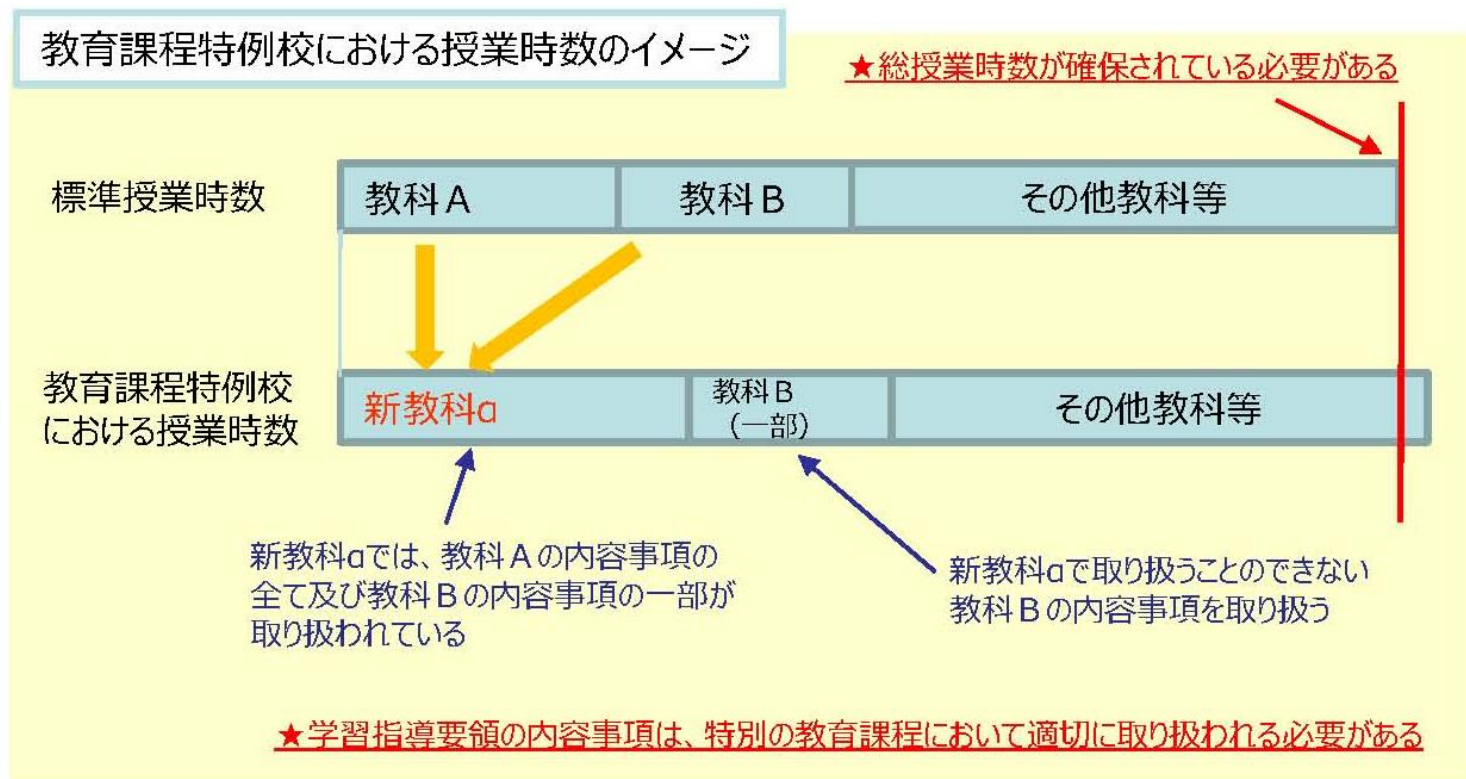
教育課程特例校における授業時数のイメージ

★総授業時数が確保されている必要がある

標準授業時数

教科A

教科B

その他教科等

教育課程特例校における授業時数

新教科α

教科B
(一部)

その他教科等

新教科αでは、教科Aの内容事項の全て及び教科Bの内容事項の一部が取り扱われている

新教科αで取り扱うことのできない教科Bの内容事項を取り扱う

★学習指導要領の内容事項は、特別の教育課程において適切に取り扱われる必要がある